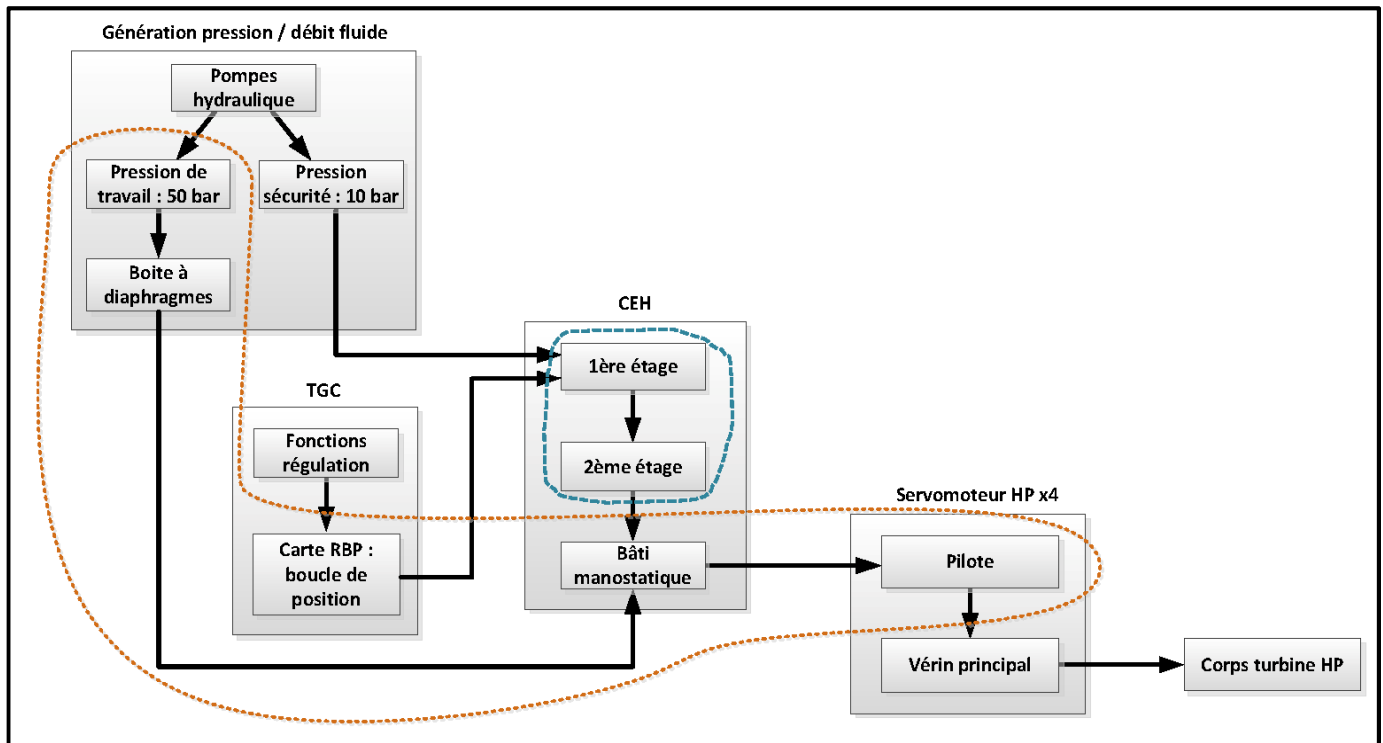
Génération pression / débit fluide

Pompes hydraulique

Pression de travail : 50 bar

Pression sécurité : 10 bar

Boite à diaphragmes

CEH

1ère étage

2ème étage

Bâti manostatique

TGC

Fonctions régulation

Carte RBP : boucle de position

Servomoteur HP x4

Pilote

Vérin principal

Corps turbine HP